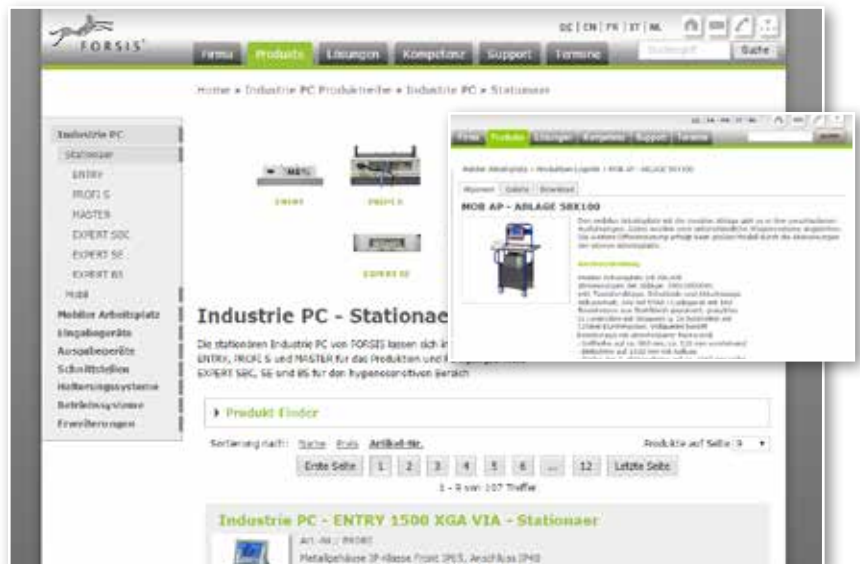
FORSIS

DE | EN | FR | IT | NL

Firma Produkte Lösungen Kompetenz Support Termine

Suche

Home » Industrie PC Produktreihe » Industrie PC » Stationaer

Industrie PC
Stationaer
ENTRY
PROFI S
MASTER
EXPERT SBC
EXPERT SE
EXPERT 85
Mobil
Mobiler Arbeitsplatz
Eingabegeräte
Ausgabegeräte
Schnittstellen
Halterungssysteme
Betriebssysteme
Erweiterungen

ENTRY
PROFI S
EXPERT SE

Industrie PC - Stationae

Die stationären Industrie PC von FORSIS lassen sich in ENTRY, PROFI S und MASTER für das Produktion und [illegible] EXPERT SBC, SE und 85 für den hygienesensitiven Bereich

▸ Produkt Finder

Sortierung nach: Name Preis Artikel-Nr.

Produkte auf Seite 9

Erste Seite 1 2 3 4 5 6 ... 12 Letzte Seite

1 - 9 von 107 Treffer

Industrie PC - ENTRY 1500 XGA VIA - Stationaer

Art.-Nr.: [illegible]
Metallgehäuse IP-Klasse Front IP65, Anschluss IP40

Firma Produkte Lösungen Kompetenz Support Termine

Mobiler Arbeitsplatz » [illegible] » MOB AP - ABLAGE 58X100

MOB AP - ABLAGE 58X100

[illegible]